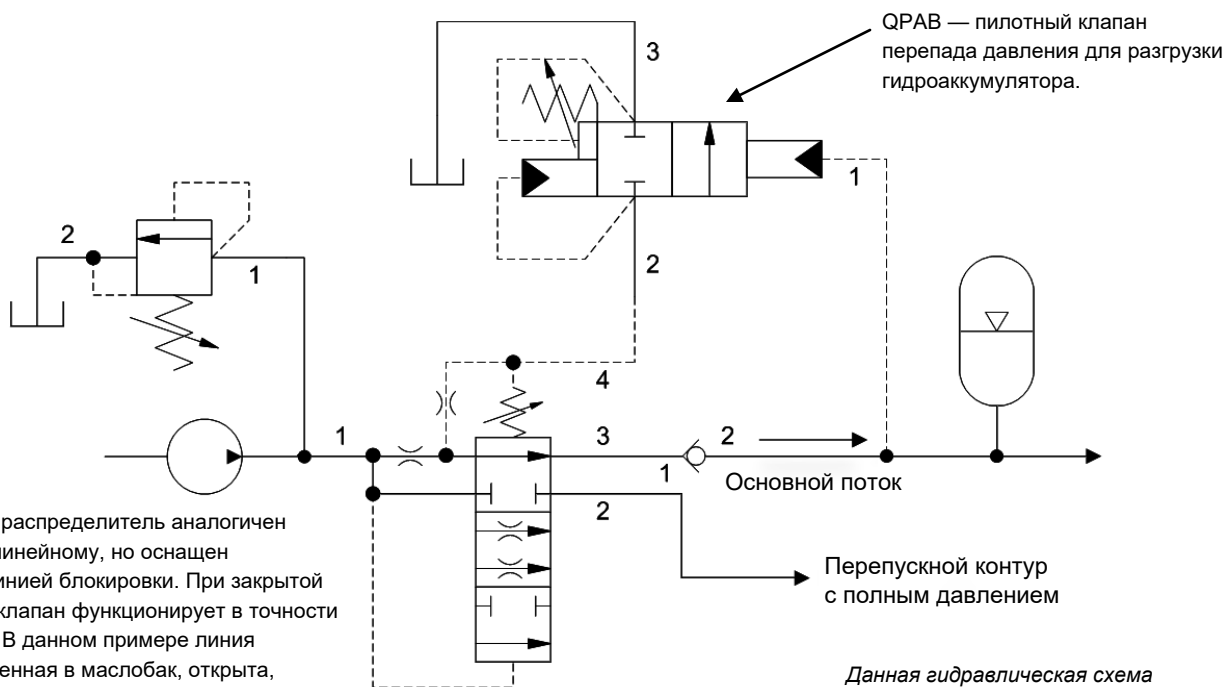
QPAB — пилотный клапан перепада давления для разгрузки гидроаккумулятора.

3

1

2

2

1

4

1

3

2

1

2

Основной поток

распределитель аналогичен линейному, но оснащен линией блокировки. При закрытой клапан функционирует в точности В данном примере линия енная в маслобак, открыта,

Перепускной контур с полным давлением

Данная гидравлическая схема